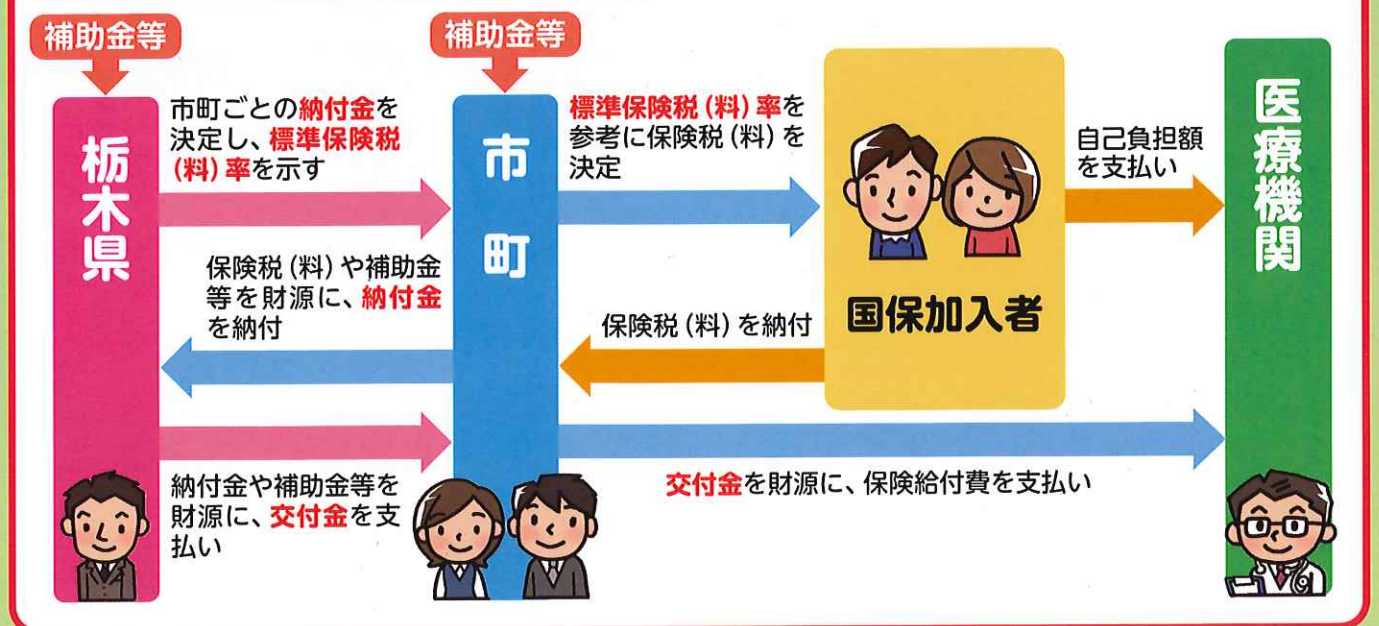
補助金等

栃木県

市町ごとの納付金を決定し、標準保険税(料)率を示す

保険税(料)や補助金等を財源に、納付金を納付

納付金や補助金等を財源に、交付金を支払い

補助金等

市町

標準保険税(料)率を参考に保険税(料)を決定

保険税(料)を納付

国保加入者

自己負担額を支払い

医療機関

交付金を財源に、保険給付費を支払い